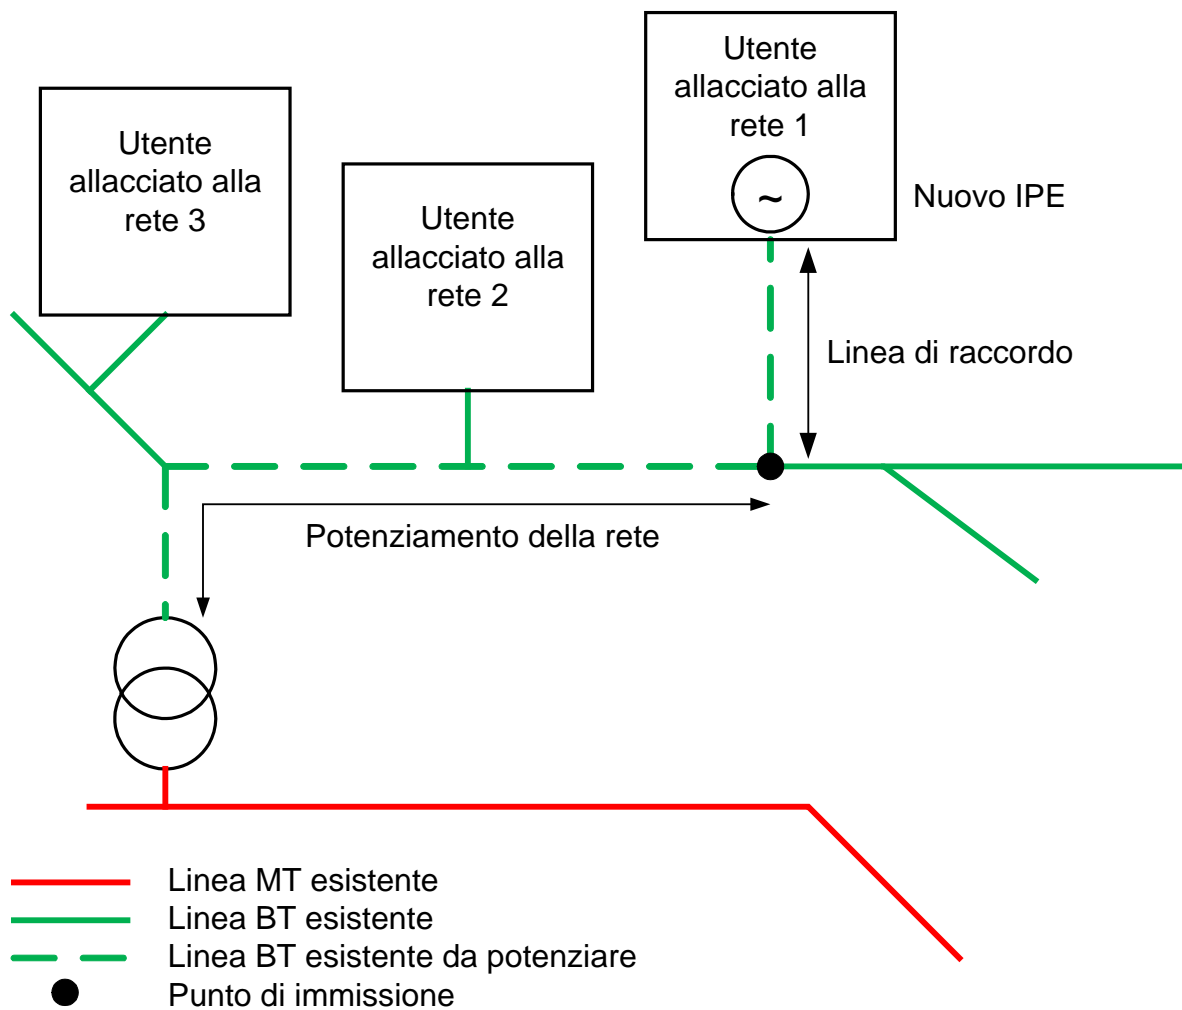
Utente allacciato alla rete 1

~

Nuovo IPE

Utente allacciato alla rete 3

Utente allacciato alla rete 2

Linea di raccordo

Potenziamento della rete

Linea MT esistente
Linea BT esistente
Linea BT esistente da potenziare
Punto di immissione